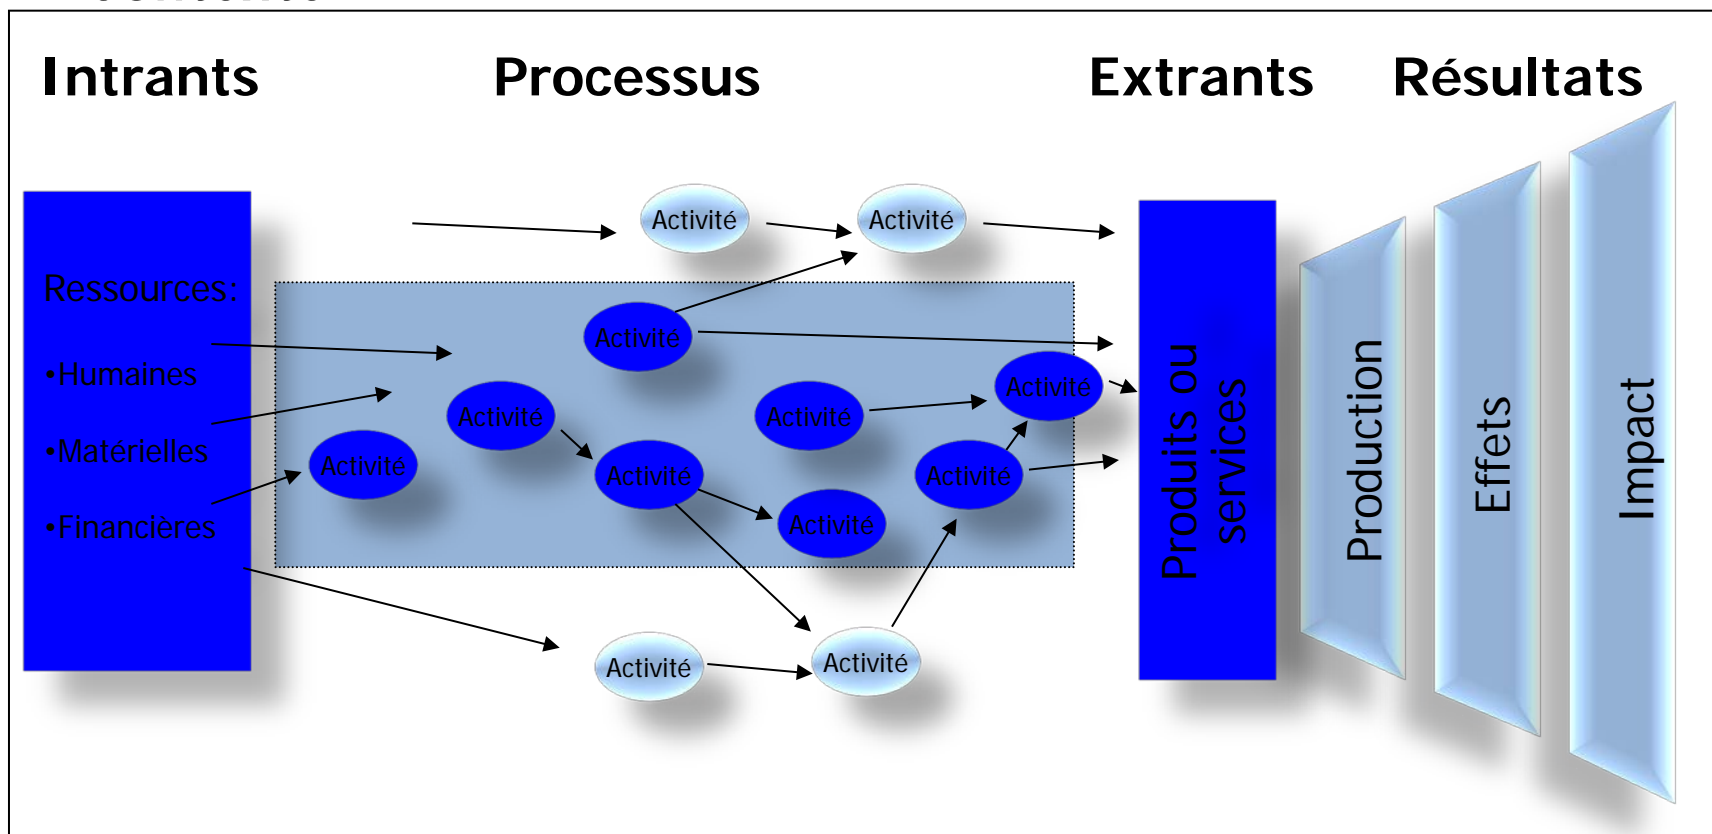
Intrants

Processus

Extrants

Résultats

Ressources:

•Humaines

•Matérielles

•Financières

Activité

Activité

Activité

Activité

Activité

Activité

Activité

Activité

Activité

Activité

Activité

Activité

Produits ou services

Production

Effets

Impact